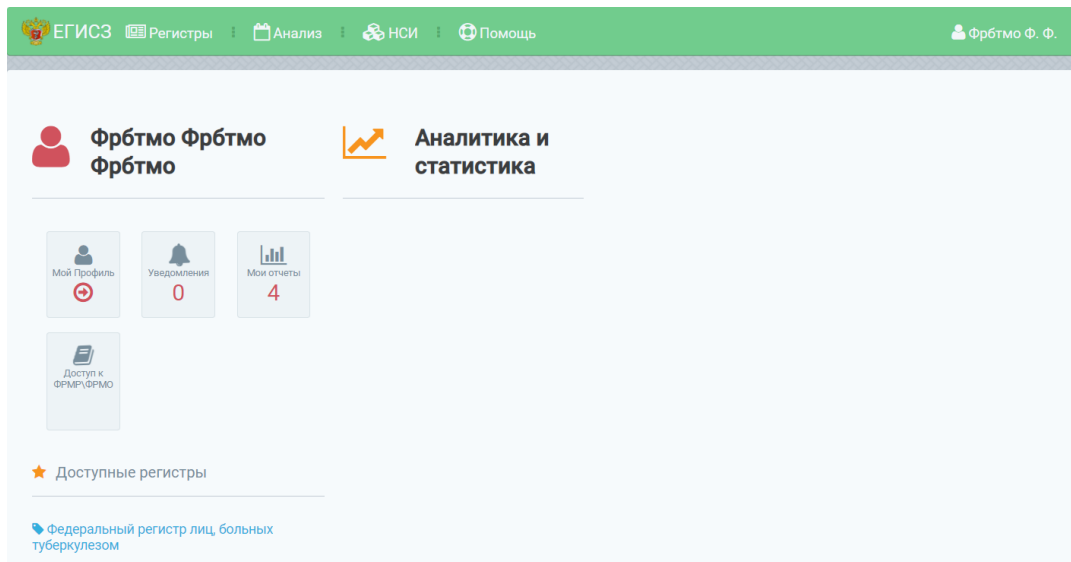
ЕГИСЗ Регистры Анализ НСИ Помощь Фрбтмо Ф. Ф.

Фрбтмо Фрбтмо Фрбтмо

Аналитика и статистика

Мой Профиль

Уведомления
0

Мои отчеты
4

Доступ к ФРМР\ФРМО

Доступные регистры

Федеральный регистр лиц, больных туберкулезом